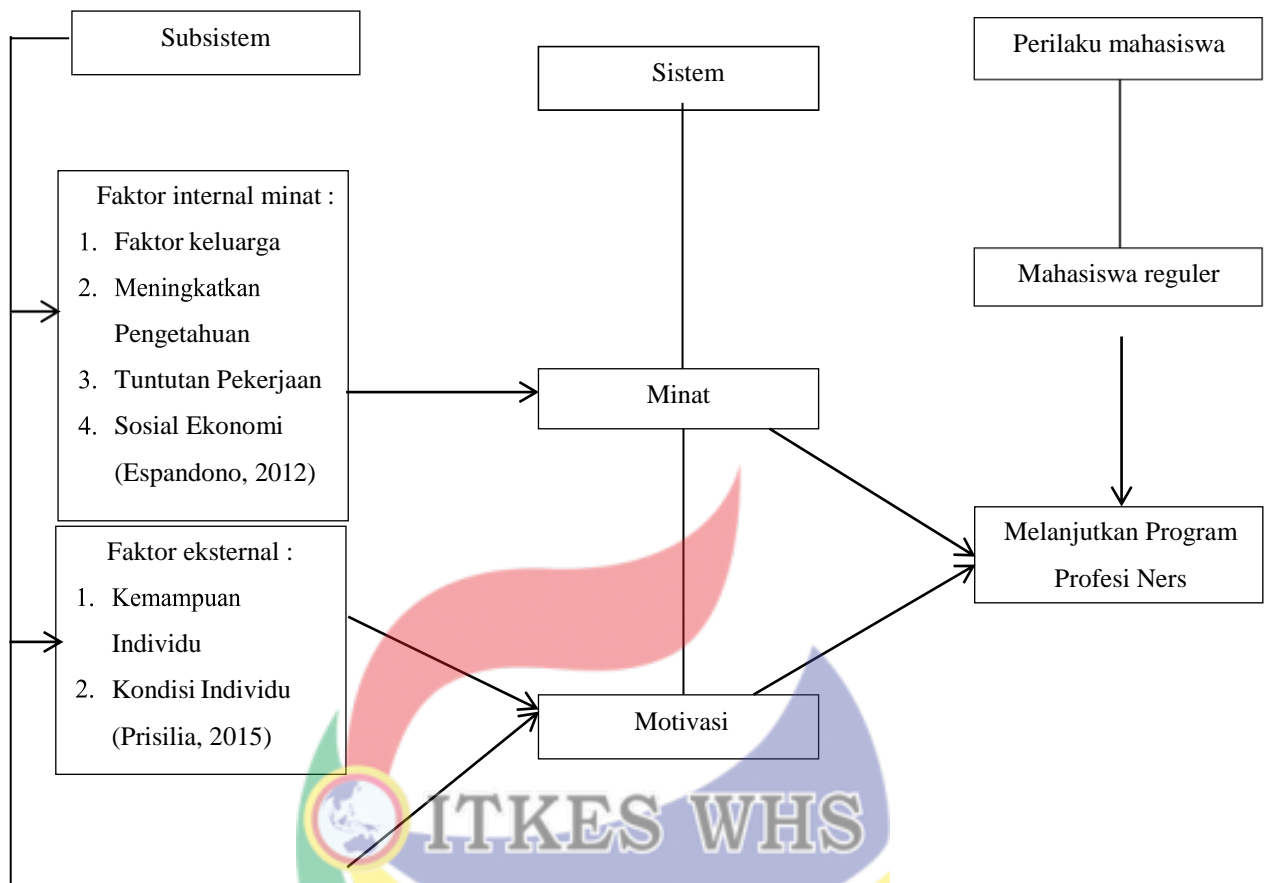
Subsistem

Sistem

Perilaku mahasiswa

Faktor internal minat :
1. Faktor keluarga
2. Meningkatkan Pengetahuan
3. Tuntutan Pekerjaan
4. Sosial Ekonomi
(Espandono, 2012)

Mahasiswa reguler

Minat

Melanjutkan Program Profesi Ners

Faktor eksternal :
1. Kemampuan Individu
2. Kondisi Individu
(Prisilia, 2015)

Motivasi

ITKES WHS